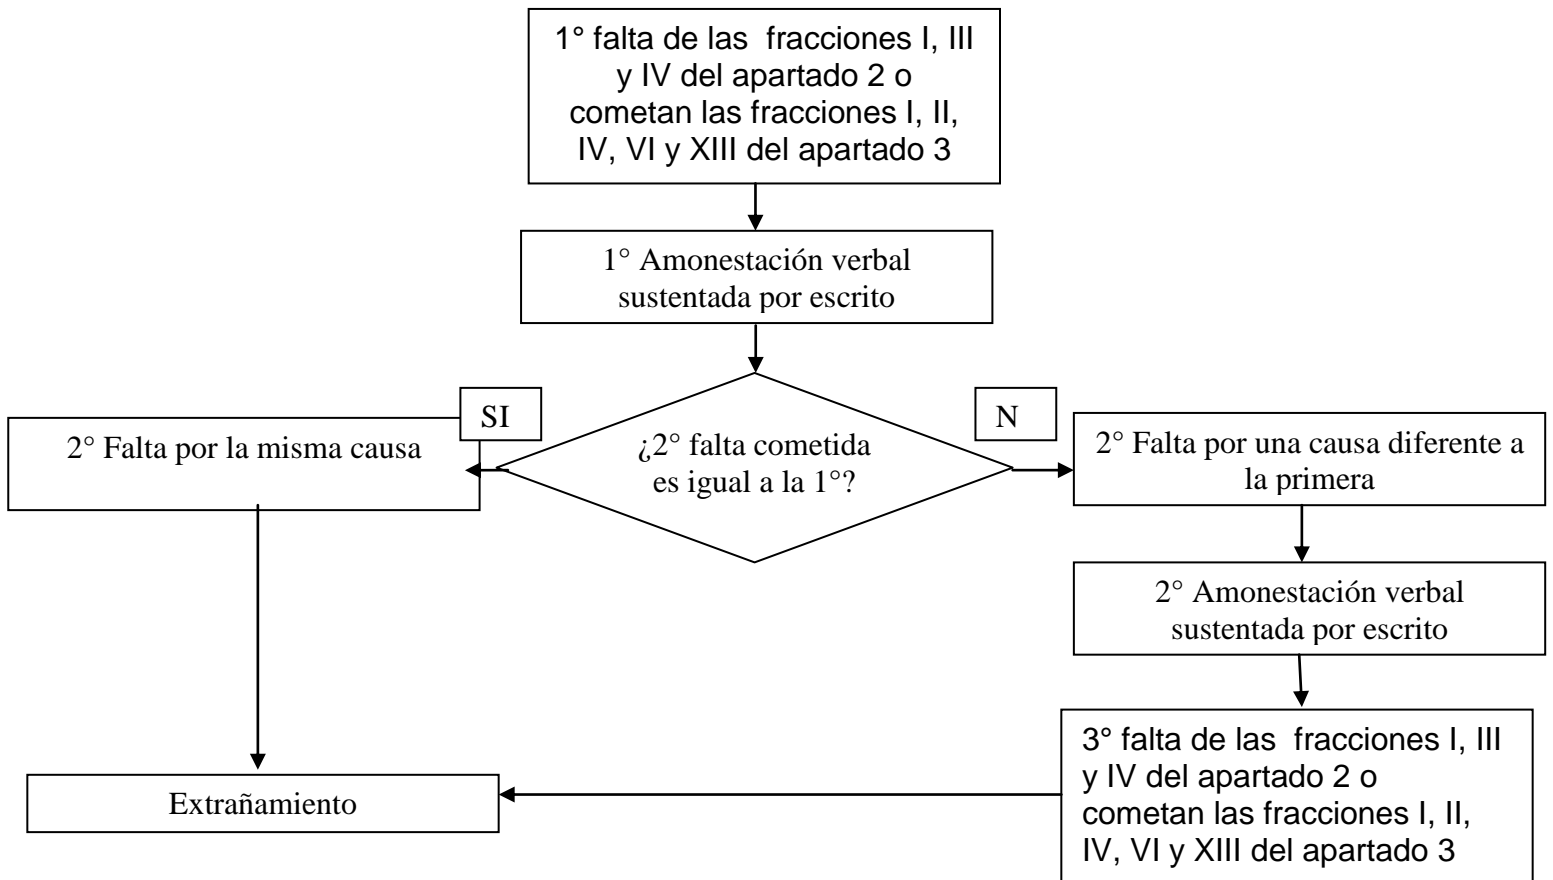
1° falta de las fracciones I, III y IV del apartado 2 o cometan las fracciones I, II, IV, VI y XIII del apartado 3

1° Amonestación verbal sustentada por escrito

¿2° falta cometida es igual a la 1°?

SI

2° Falta por la misma causa

N

2° Falta por una causa diferente a la primera

2° Amonestación verbal sustentada por escrito

3° falta de las fracciones I, III y IV del apartado 2 o cometan las fracciones I, II, IV, VI y XIII del apartado 3

Extrañamiento